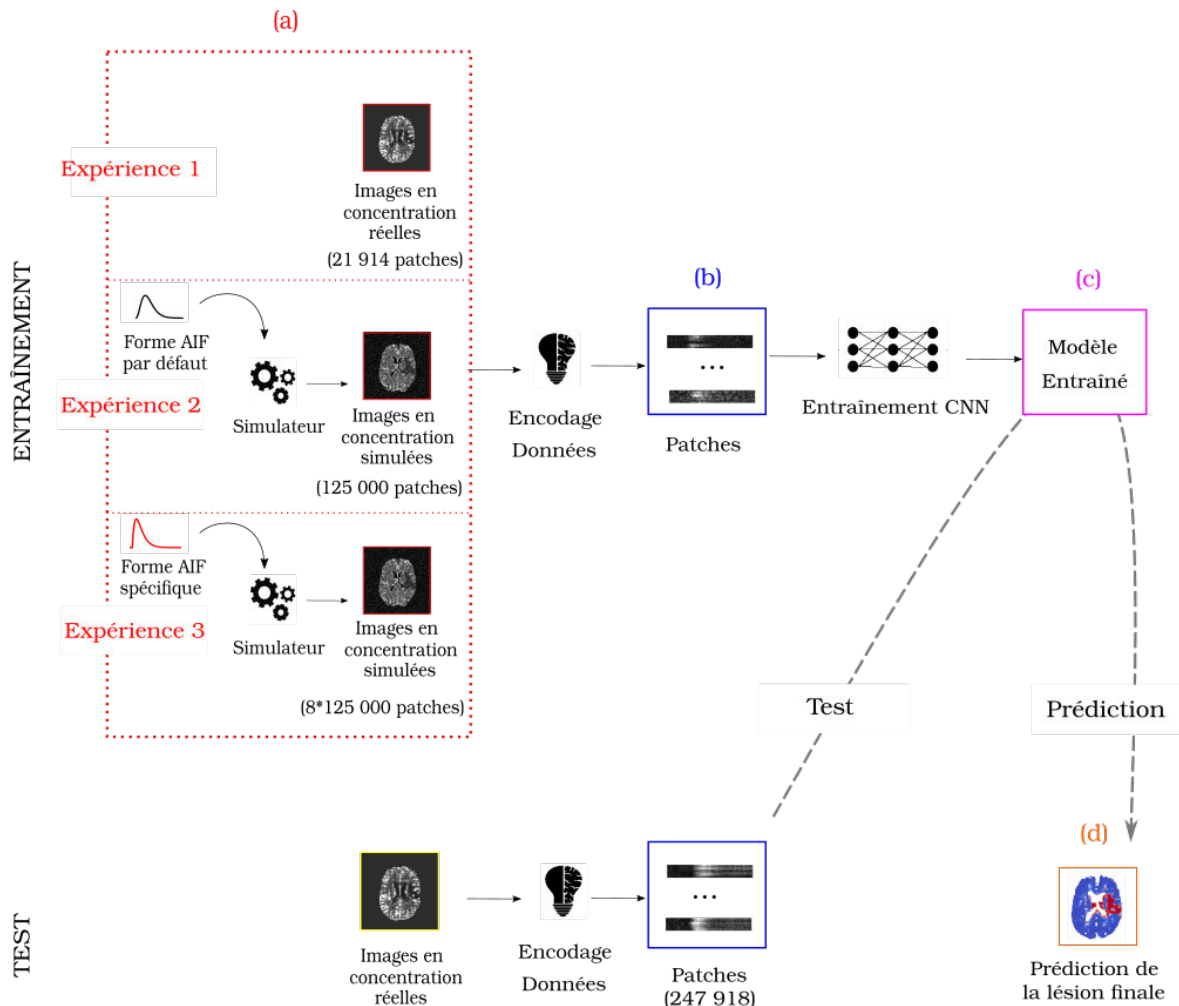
(a)

ENTRAÎNEMENT

Expérience 1

Images en concentration réelles
(21 914 patches)

Forme AIF par défaut

Expérience 2

Simulateur

Images en concentration simulées
(125 000 patches)

Forme AIF spécifique

Expérience 3

Simulateur

Images en concentration simulées
(8*125 000 patches)

Encodage Données

(b)

...

Patches

Entraînement CNN

(c)

Modèle Entraîné

Test

Prédiction

(d)

TEST

Images en concentration réelles

Encodage Données

...

Patches (247 918)

Prédiction de la lésion finale